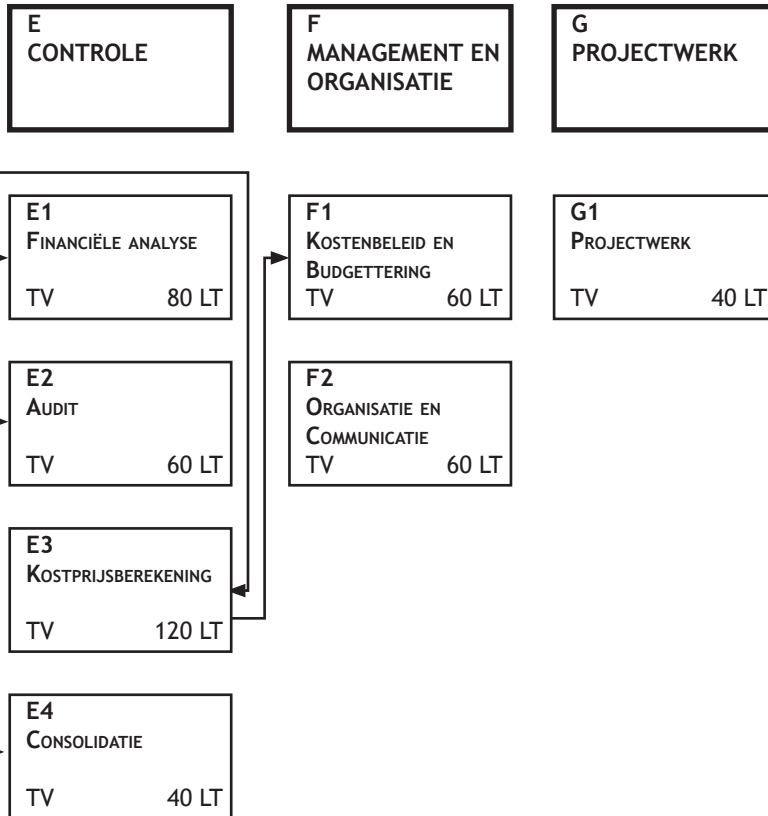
E
CONTROLE

F
MANAGEMENT EN ORGANISATIE

G
PROJECTWERK

E1
Financiële analyse
TV 80 LT

E2
Audit
TV 60 LT

E3
Kostprijsberekening
TV 120 LT

E4
Consolidatie
TV 40 LT

F1
Kostenbeleid en Budgettering
TV 60 LT

F2
Organisatie en Communicatie
TV 60 LT

G1
Projectwerk
TV 40 LT